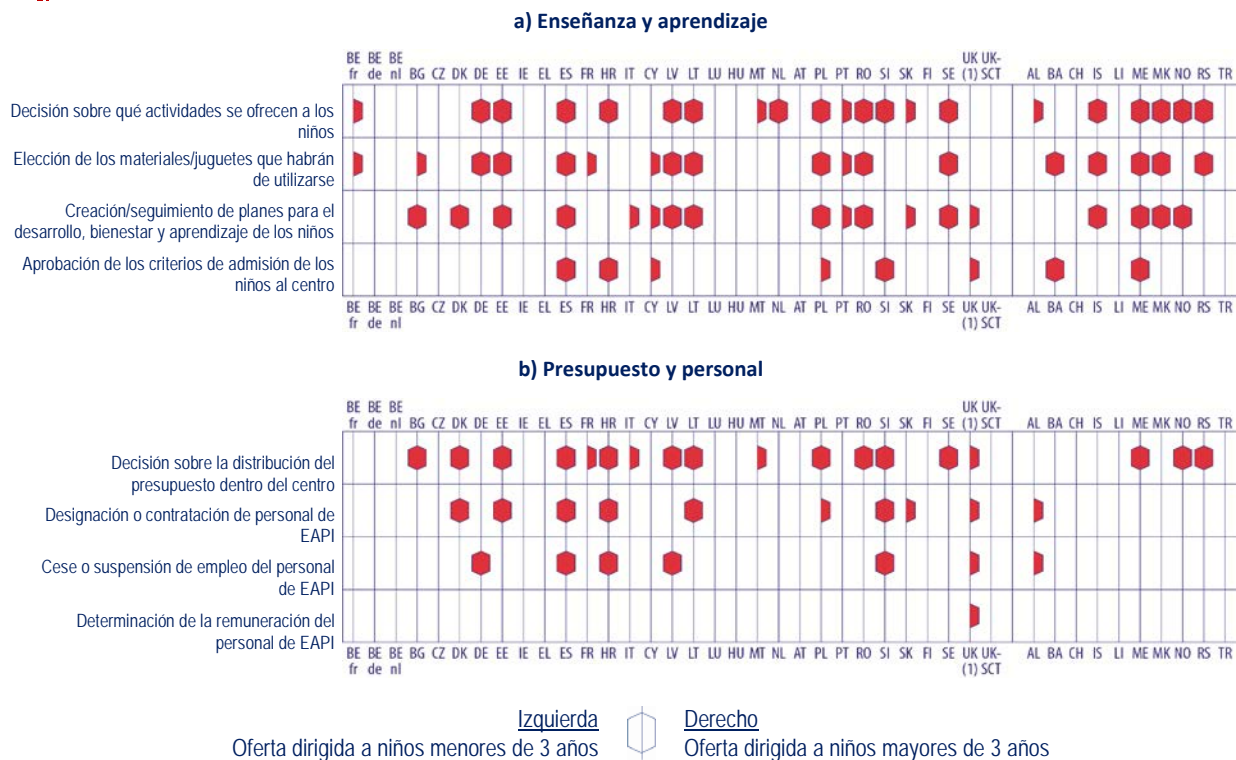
a) Enseñanza y aprendizaje

BE fr BE de BE nl BG CZ DK DE EE IE EL ES FR HR IT CY LV LT LU HU MT NL AT PL PT RO SI SK FI SE UK (1) UK-SCT AL BA CH IS LI ME MK NO RS TR

Decisión sobre qué actividades se ofrecen a los niños

Elección de los materiales/juguetes que habrán de utilizarse

Creación/seguimiento de planes para el desarrollo, bienestar y aprendizaje de los niños

Aprobación de los criterios de admisión de los niños al centro

BE fr BE de BE nl BG CZ DK DE EE IE EL ES FR HR IT CY LV LT LU HU MT NL AT PL PT RO SI SK FI SE UK (1) UK-SCT AL BA CH IS LI ME MK NO RS TR

b) Presupuesto y personal

BE fr BE de BE nl BG CZ DK DE EE IE EL ES FR HR IT CY LV LT LU HU MT NL AT PL PT RO SI SK FI SE UK (1) UK-SCT AL BA CH IS LI ME MK NO RS TR

Decisión sobre la distribución del presupuesto dentro del centro

Designación o contratación de personal de EAPI

Cese o suspensión de empleo del personal de EAPI

Determinación de la remuneración del personal de EAPI

BE fr BE de BE nl BG CZ DK DE EE IE EL ES FR HR IT CY LV LT LU HU MT NL AT PL PT RO SI SK FI SE UK (1) UK-SCT AL BA CH IS LI ME MK NO RS TR

Izquierda
Oferta dirigida a niños menores de 3 años

Derecho
Oferta dirigida a niños mayores de 3 años